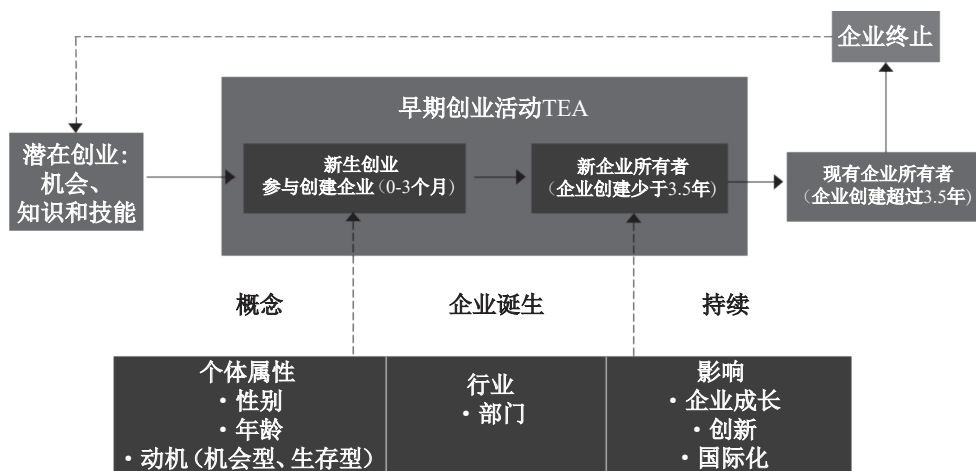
企业终止

早期创业活动TEA

潜在创业：
机会、
知识和技能

新生创业
参与创建企业（0-3个月）

新企业所有者
（企业创建少于3.5年）

现有企业所有者
（企业创建超过3.5年）

概念

企业诞生

持续

个体属性
・性别
・年龄
・动机（机会型、生存型）

行业
・部门

影响
・企业成长
・创新
・国际化